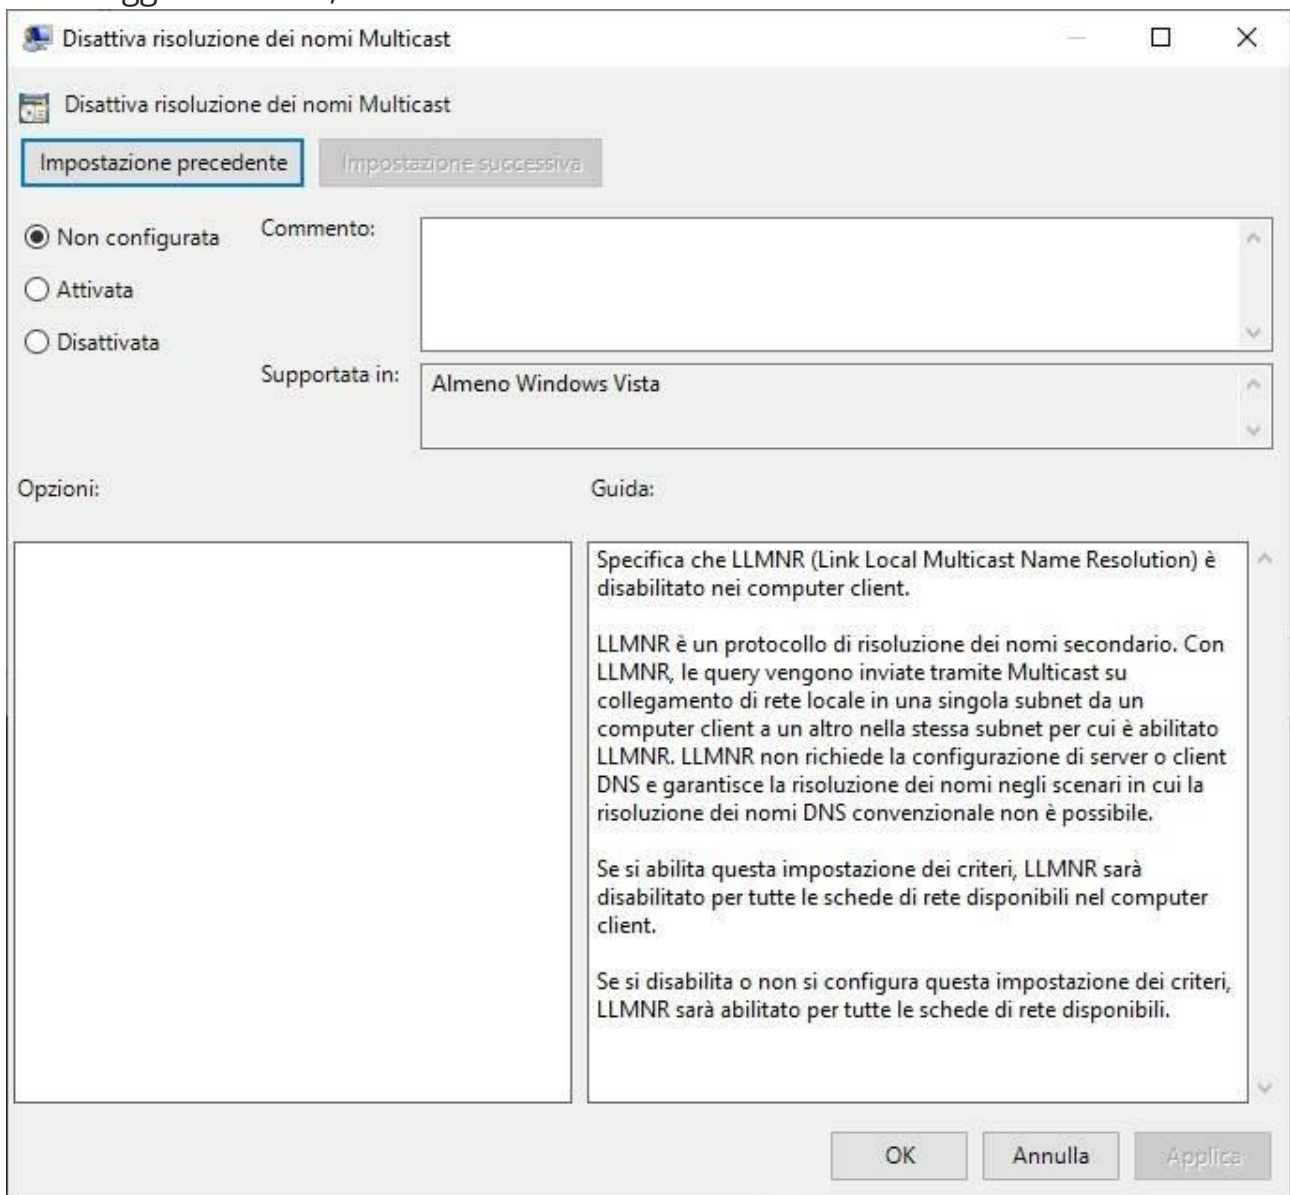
Disattiva risoluzione dei nomi Multicast

Disattiva risoluzione dei nomi Multicast

Impostazione precedente
Impostazione successiva

Non configurata
Attivata
Disattivata

Commento:

Supportata in:
Almeno Windows Vista

Opzioni:

Guida:

Specifica che LLMNR (Link Local Multicast Name Resolution) è disabilitato nei computer client.

LLMNR è un protocollo di risoluzione dei nomi secondario. Con LLMNR, le query vengono inviate tramite Multicast su collegamento di rete locale in una singola subnet da un computer client a un altro nella stessa subnet per cui è abilitato LLMNR. LLMNR non richiede la configurazione di server o client DNS e garantisce la risoluzione dei nomi negli scenari in cui la risoluzione dei nomi DNS convenzionale non è possibile.

Se si abilita questa impostazione dei criteri, LLMNR sarà disabilitato per tutte le schede di rete disponibili nel computer client.

Se si disabilita o non si configura questa impostazione dei criteri, LLMNR sarà abilitato per tutte le schede di rete disponibili.

OK
Annulla
Applica